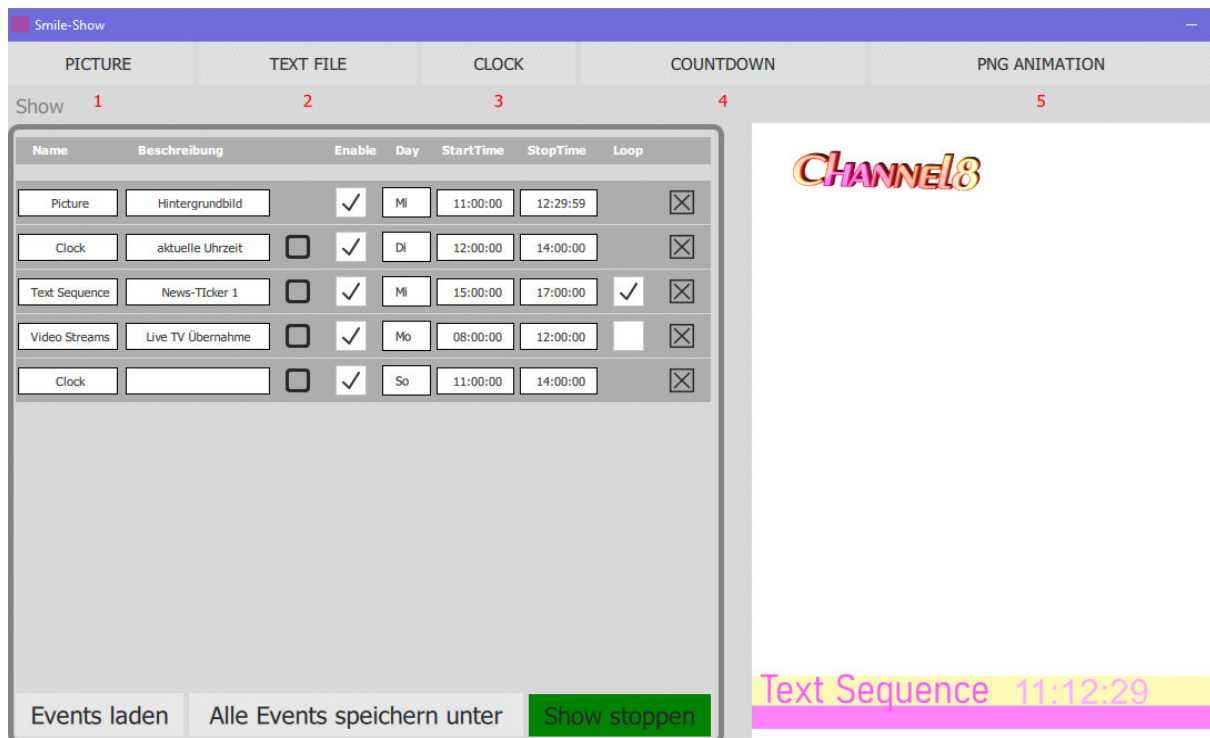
Smile-Show

PICTURE | TEXT FILE | CLOCK | COUNTDOWN | PNG ANIMATION

Show 1 2 3 4 5

| Name | Beschreibung | | Enable | Day | StartTime | StopTime | Loop | |
|---|---|---|---|---|---|---|---|---|
| Picture | Hintergrundbild | | ✓ | Mi | 11:00:00 | 12:29:59 | | ☒ |
| Clock | aktuelle Uhrzeit | ☐ | ✓ | Di | 12:00:00 | 14:00:00 | | ☒ |
| Text Sequence | News-TIcker 1 | ☐ | ✓ | Mi | 15:00:00 | 17:00:00 | ✓ | ☒ |
| Video Streams | Live TV Übernahme | ☐ | ✓ | Mo | 08:00:00 | 12:00:00 | | ☒ |
| Clock | | ☐ | ✓ | So | 11:00:00 | 14:00:00 | | ☒ |

Events laden | Alle Events speichern unter | Show stoppen

CHANNEL8

Text Sequence 11:12:29